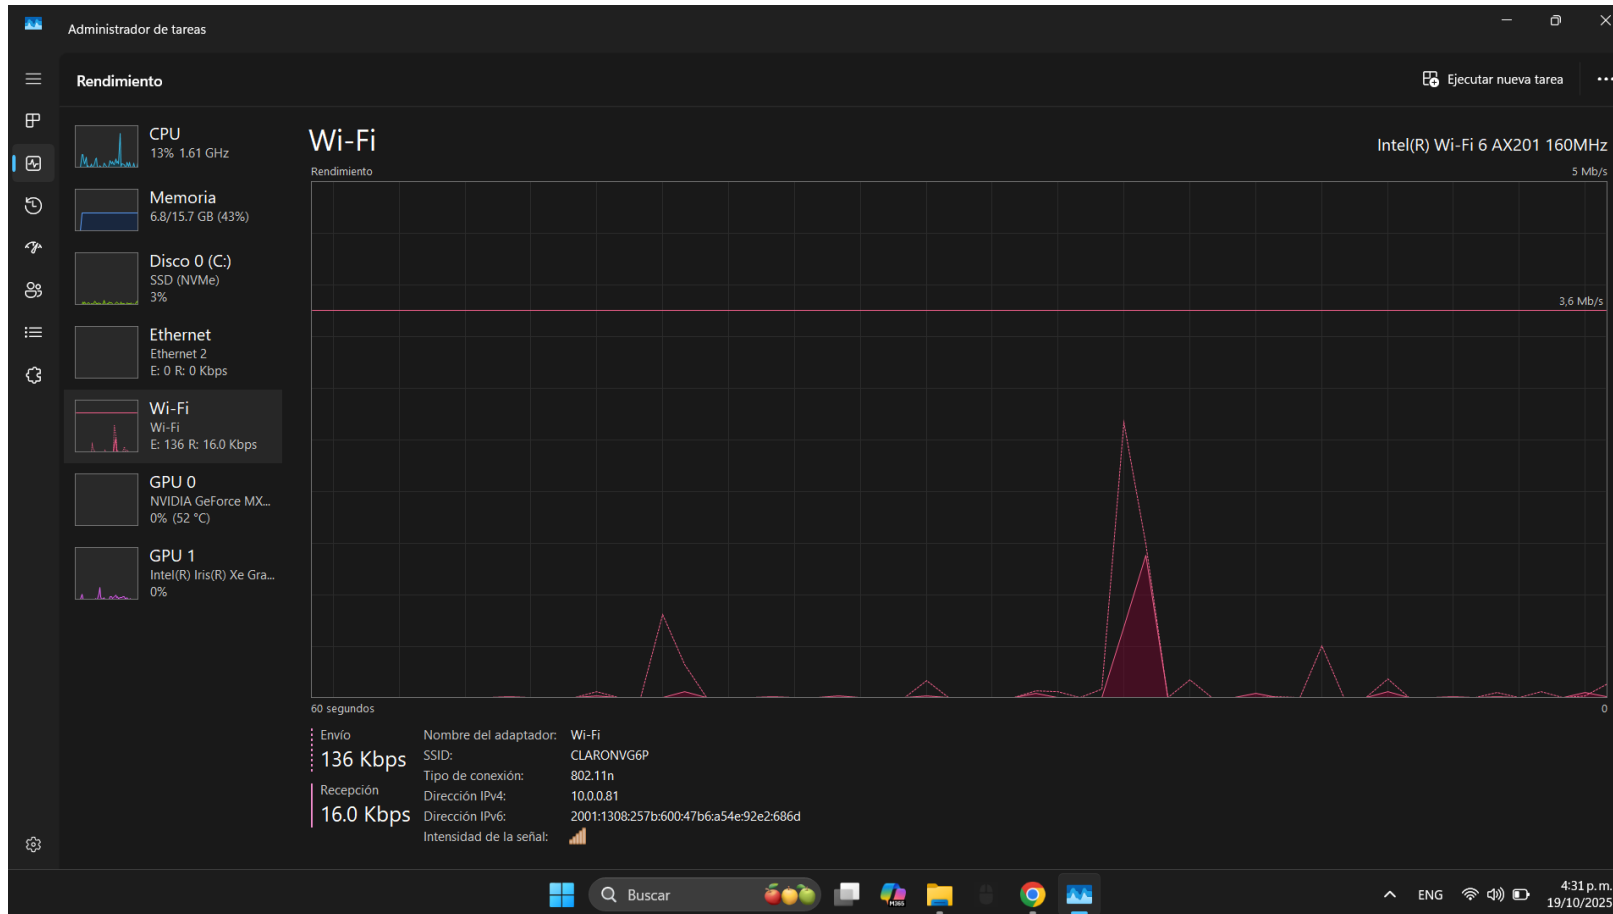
Administrador de tareas

Rendimiento

Ejecutar nueva tarea

CPU
13% 1.61 GHz

Memoria
6.8/15.7 GB (43%)

Disco 0 (C:)
SSD (NVMe)
3%

Ethernet
Ethernet 2
E: 0 R: 0 Kbps

Wi-Fi
Wi-Fi
E: 136 R: 16.0 Kbps

GPU 0
NVIDIA GeForce MX...
0% (52 °C)

GPU 1
Intel(R) Iris(R) Xe Gra...
0%

Wi-Fi

Intel(R) Wi-Fi 6 AX201 160MHz

Rendimiento

5 Mb/s

3,6 Mb/s

60 segundos

0

Envío
136 Kbps

Recepción
16.0 Kbps

| | |
|---|---|
| Nombre del adaptador: | Wi-Fi |
| SSID: | CLARONVG6P |
| Tipo de conexión: | 802.11n |
| Dirección IPv4: | 10.0.0.81 |
| Dirección IPv6: | 2001:1308:257b:600:47b6:a54e:92e2:686d |
| Intensidad de la señal: | |

Buscar

ENG

4:31 p.m.
19/10/2025